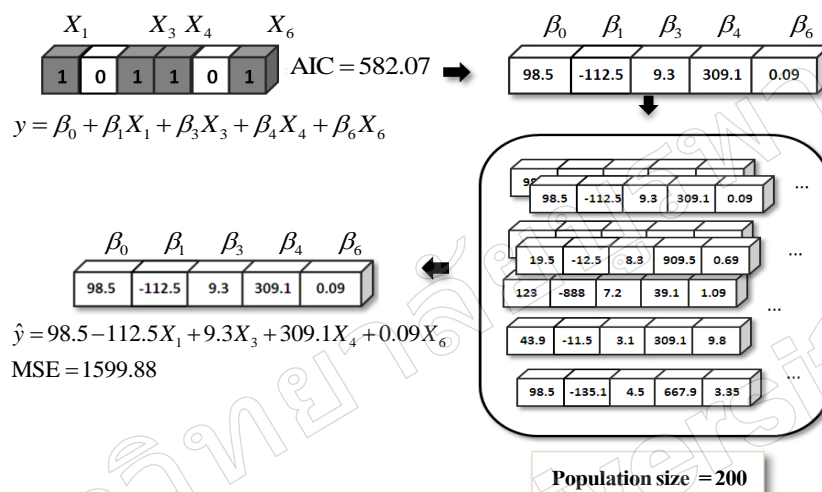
$X_1$ $X_3$ $X_4$ $X_6$

| 1 | 0 | 1 | 1 | 0 | 1 |
|---|---|---|---|---|---|

$\text{AIC} = 582.07$

$y = \beta_0 + \beta_1 X_1 + \beta_3 X_3 + \beta_4 X_4 + \beta_6 X_6$

$\beta_0$ $\beta_1$ $\beta_3$ $\beta_4$ $\beta_6$

| 98.5 | -112.5 | 9.3 | 309.1 | 0.09 |
|---|---|---|---|---|

| 98.5 | -112.5 | 9.3 | 309.1 | 0.09 |
|---|---|---|---|---|

...

| 19.5 | -12.5 | 8.3 | 909.5 | 0.69 |
|---|---|---|---|---|

...

| 123 | -888 | 7.2 | 39.1 | 1.09 |
|---|---|---|---|---|

...

| 43.9 | -11.5 | 3.1 | 309.1 | 9.8 |
|---|---|---|---|---|

| 98.5 | -135.1 | 4.5 | 667.9 | 3.35 |
|---|---|---|---|---|

...

Population size $= 200$

$\beta_0$ $\beta_1$ $\beta_3$ $\beta_4$ $\beta_6$

| 98.5 | -112.5 | 9.3 | 309.1 | 0.09 |
|---|---|---|---|---|

$\hat{y} = 98.5 - 112.5X_1 + 9.3X_3 + 309.1X_4 + 0.09X_6$

$\text{MSE} = 1599.88$